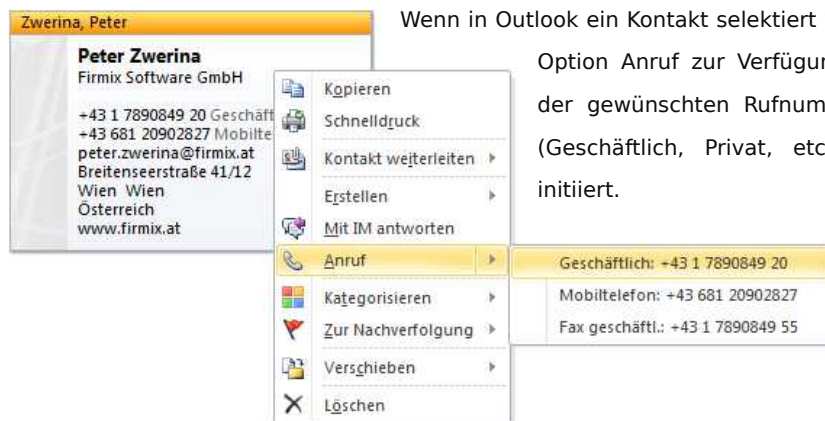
Zwerina, Peter

Peter Zwerina
Firmix Software GmbH

+43 1 7890849 20 Geschäft
+43 681 20902827 Mobilte
peter.zwerina@firmix.at
Breitenseerstraße 41/12
Wien Wien
Österreich
www.firmix.at

Kopieren
Schnelldruck
Kontakt weiterleiten
Erstellen
Mit IM antworten
Anruf
Kategorisieren
Zur Nachverfolgung
Verschieben
Löschen

Geschäftlich: +43 1 7890849 20
Mobiltelefon: +43 681 20902827
Fax geschäftl.: +43 1 7890849 55

Wenn in Outlook ein Kontakt selektiert
Option Anruf zur Verfügun
der gewünschten Rufnum
(Geschäftlich, Privat, etc
initiiert.